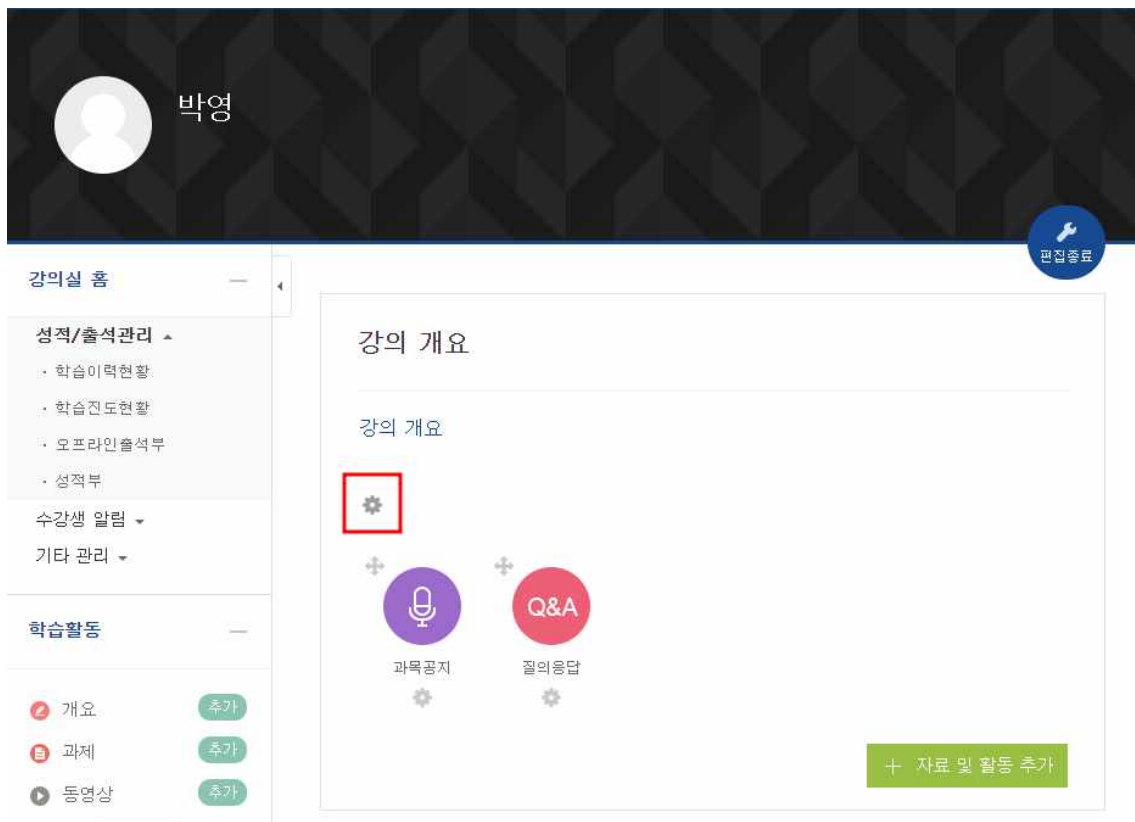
박영

편집종료

강의실 홈

성적/출석관리

· 학습이력현황

· 학습진도현황

· 오프라인출석부

· 성적부

수강생 알림

기타 관리

학습활동

개요 추가

과제 추가

동영상 추가

강의 개요

강의 개요

Q&A

과목공지

질의응답

+ 자료 및 활동 추가